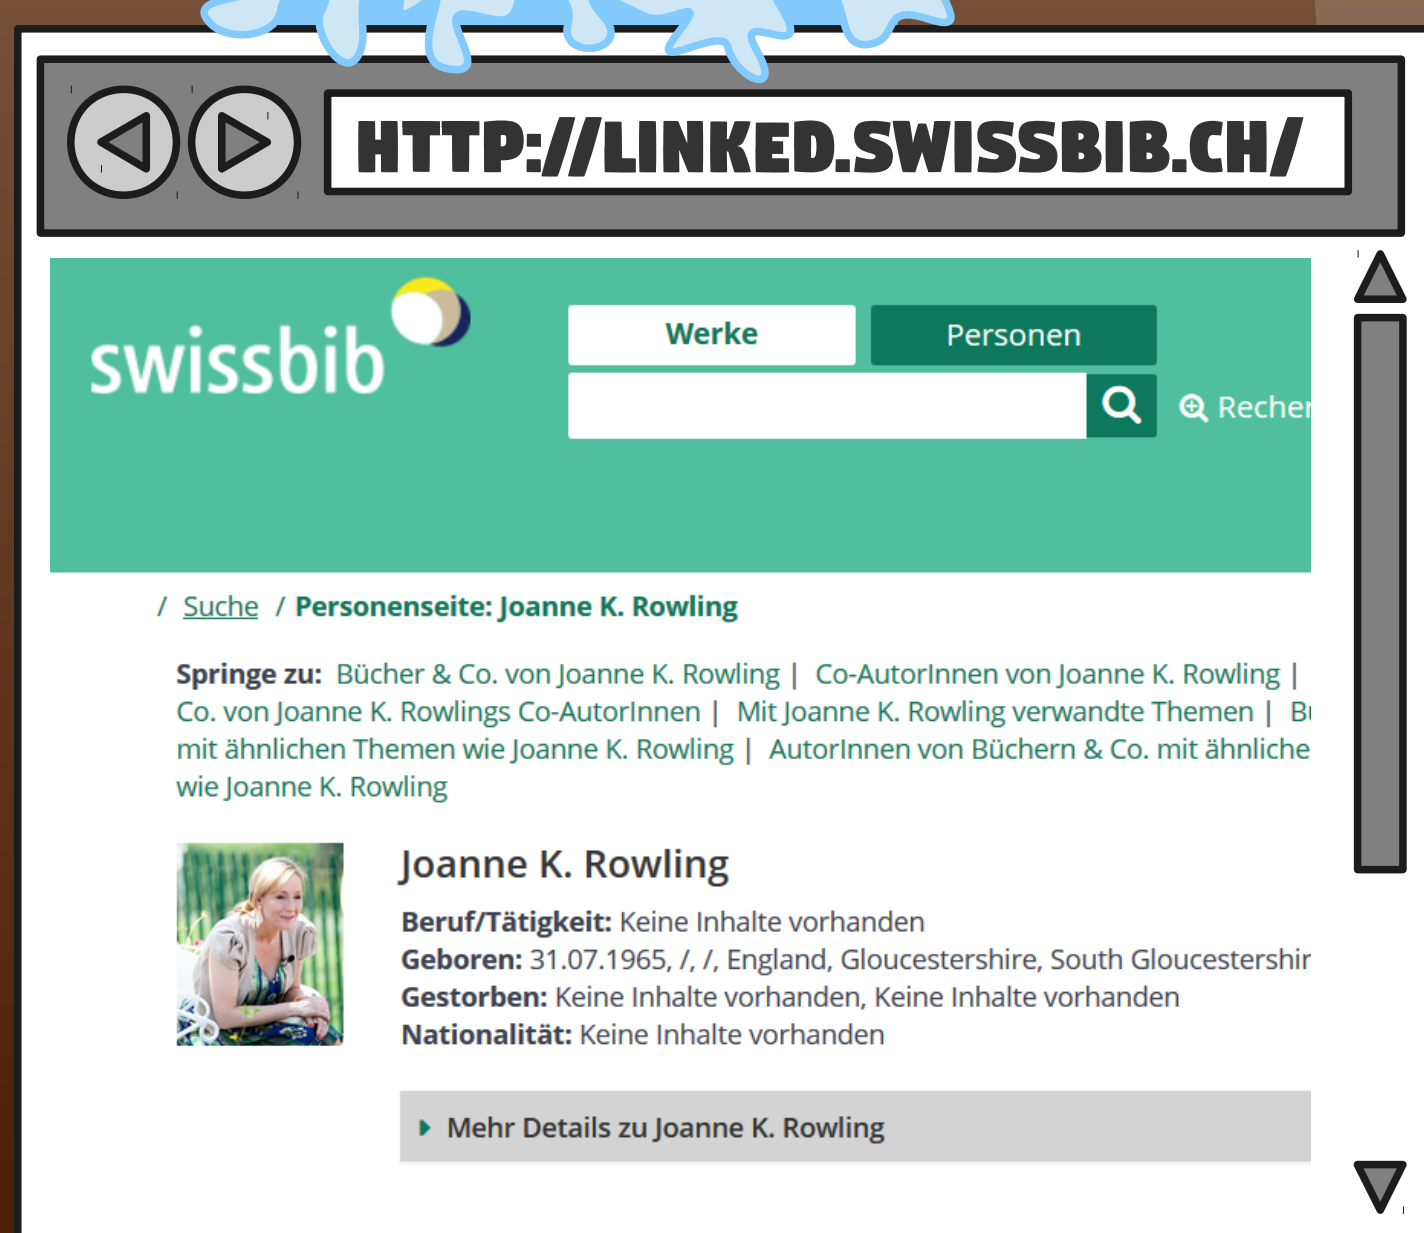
HTTP://LINKED.SWISSBIB.CH/

swissbib

Werke Personen

Recher

/ Suche / Personenseite: Joanne K. Rowling

Springe zu: Bücher & Co. von Joanne K. Rowling | Co-AutorInnen von Joanne K. Rowling | Co. von Joanne K. Rowlings Co-AutorInnen | Mit Joanne K. Rowling verwandte Themen | B mit ähnlichen Themen wie Joanne K. Rowling | AutorInnen von Büchern & Co. mit ähnliche wie Joanne K. Rowling

Joanne K. Rowling

Beruf/Tätigkeit: Keine Inhalte vorhanden
Geboren: 31.07.1965, /, /, England, Gloucestershire, South Gloucestershir
Gestorben: Keine Inhalte vorhanden, Keine Inhalte vorhanden
Nationalität: Keine Inhalte vorhanden

Mehr Details zu Joanne K. Rowling